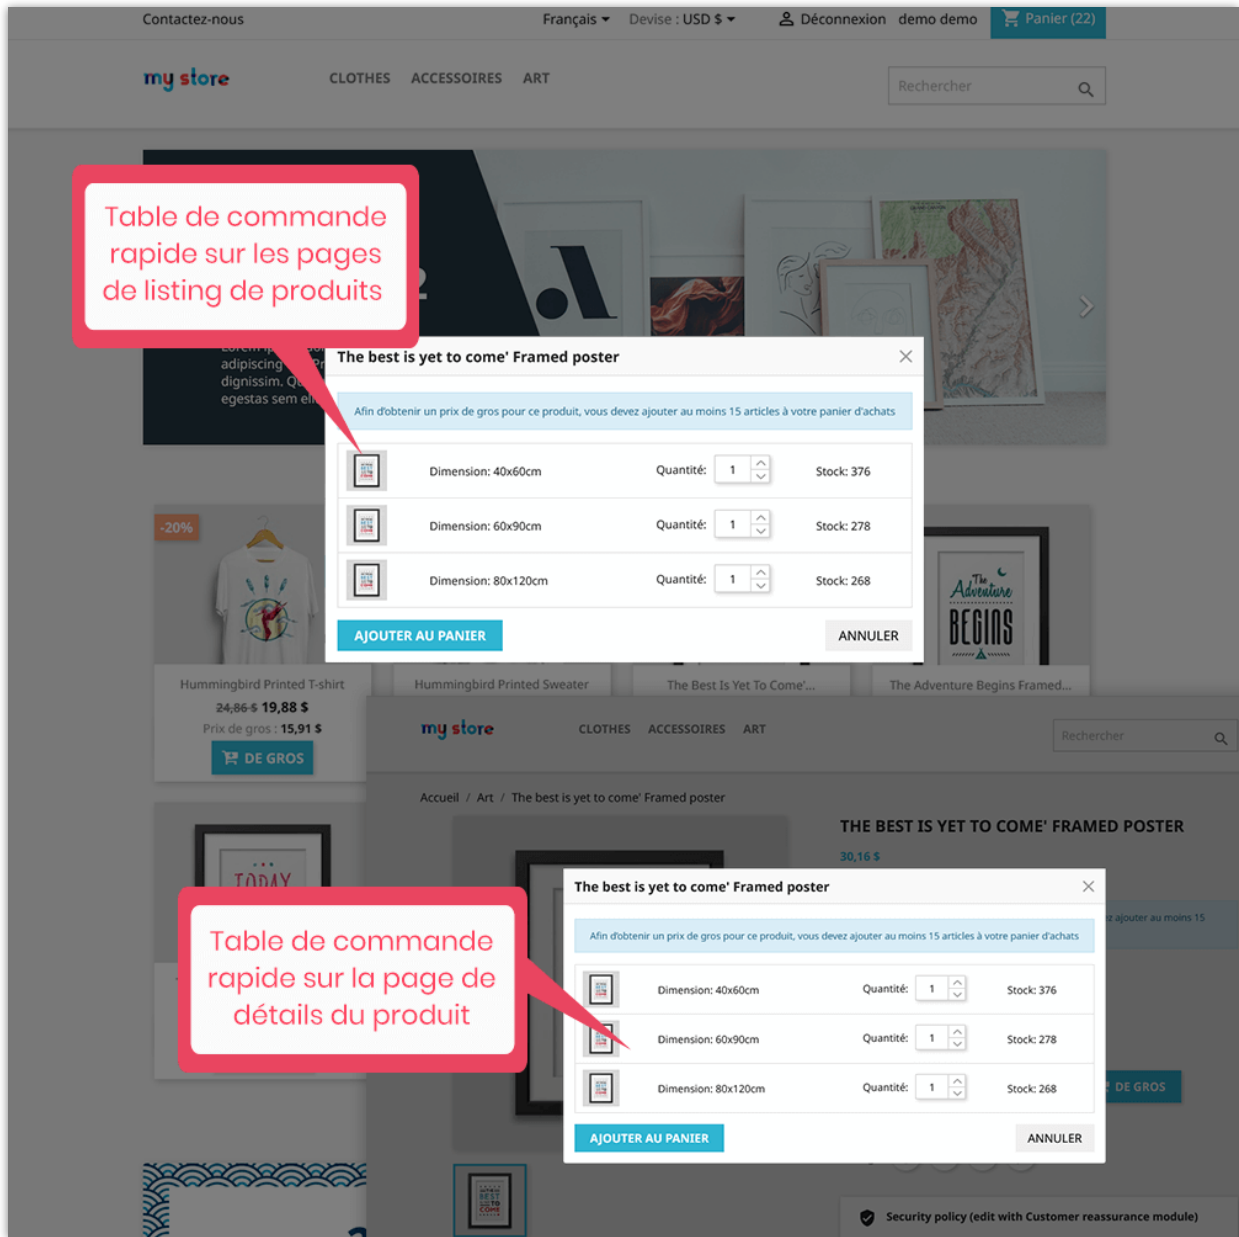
Contactez-nous

Français

Devise : USD $

Déconnexion demo demo

Panier (22)

my store

CLOTHES ACCESSOIRES ART

Rechercher

Table de commande rapide sur les pages de listing de produits

adipiscing
dignissim. Q
egestas sem el

The best is yet to come' Framed poster

Afin d'obtenir un prix de gros pour ce produit, vous devez ajouter au moins 15 articles à votre panier d'achats

| | Dimension: 40x60cm | Quantité: 1 | Stock: 376 |
|---|---|---|---|
| | Dimension: 60x90cm | Quantité: 1 | Stock: 278 |
| | Dimension: 80x120cm | Quantité: 1 | Stock: 268 |

AJOUTER AU PANIER

ANNULER

-20%

Hummingbird Printed T-shirt

24,86 $ 19,88 $

Prix de gros : 15,91 $

DE GROS

Hummingbird Printed Sweater

The Best Is Yet To Come'...

The Adventure Begins Framed...

The Adventure BEGINS

my store

CLOTHES ACCESSOIRES ART

Rechercher

Accueil / Art / The best is yet to come' Framed poster

THE BEST IS YET TO COME' FRAMED POSTER

30,16 $

TODAY

Table de commande rapide sur la page de détails du produit

The best is yet to come' Framed poster

Afin d'obtenir un prix de gros pour ce produit, vous devez ajouter au moins 15 articles à votre panier d'achats

z ajouter au moins 15

| | Dimension: 40x60cm | Quantité: 1 | Stock: 376 |
|---|---|---|---|
| | Dimension: 60x90cm | Quantité: 1 | Stock: 278 |
| | Dimension: 80x120cm | Quantité: 1 | Stock: 268 |

DE GROS

AJOUTER AU PANIER

ANNULER

Security policy (edit with Customer reassurance module)